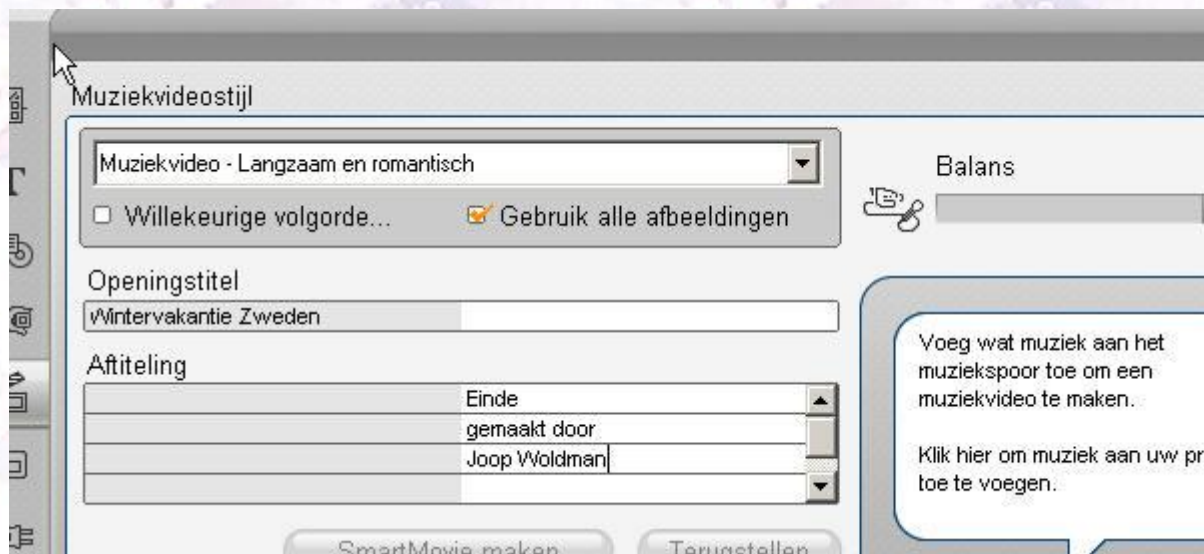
Muziekvideostijl

Muziekvideo - Langzaam en romantisch

Willekeurige volgorde...

Gebruik alle afbeeldingen

Balans

Openingstitel

Wintervakantie Zweden

Aftiteling

Einde
gemaakt door
Joop Woldman

Voeg wat muziek aan het muziekspoor toe om een muziekvideo te maken.

Klik hier om muziek aan uw pr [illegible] toe te voegen.

SmartMovie maken

Terugstellen